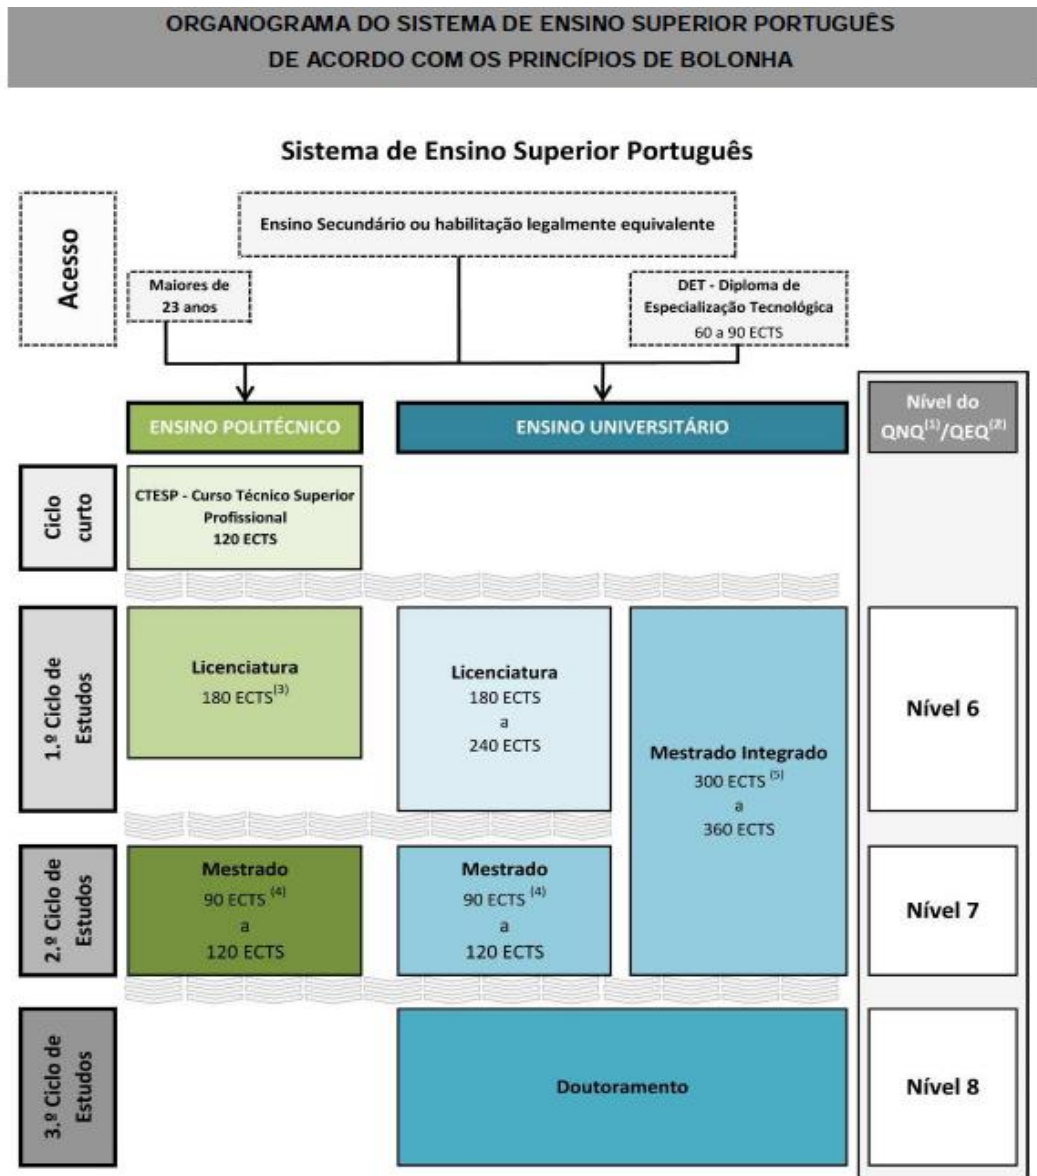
ORGANOGRAMA DO SISTEMA DE ENSINO SUPERIOR PORTUGUÊS
DE ACORDO COM OS PRINCÍPIOS DE BOLONHA

Sistema de Ensino Superior Português

Acesso

Ensino Secundário ou habilitação legalmente equivalente

Maiores de 23 anos

DET - Diploma de Especialização Tecnológica 60 a 90 ECTS

ENSINO POLITÉCNICO

ENSINO UNIVERSITÁRIO

Nível do QNQ$^{(1)}$/QEQ$^{(2)}$

Ciclo curto

CTESP - Curso Técnico Superior Profissional 120 ECTS

1.º Ciclo de Estudos

Licenciatura 180 ECTS$^{(3)}$

Licenciatura 180 ECTS a 240 ECTS

Mestrado Integrado 300 ECTS$^{(5)}$ a 360 ECTS

Nível 6

2.º Ciclo de Estudos

Mestrado 90 ECTS$^{(4)}$ a 120 ECTS

Mestrado 90 ECTS$^{(4)}$ a 120 ECTS

Nível 7

3.º Ciclo de Estudos

Doutoramento

Nível 8